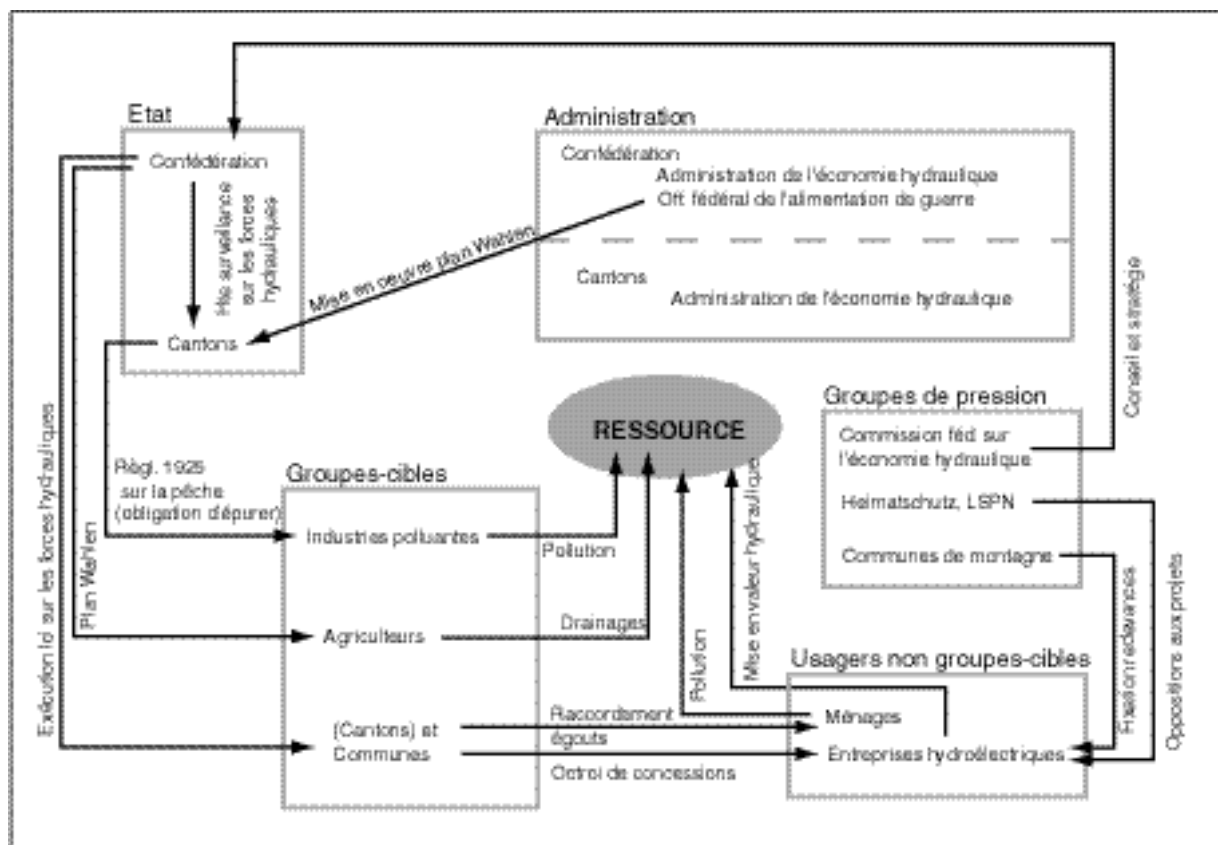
Etat

Confédération

Hte surveillance sur les forces hydrauliques

Cantons

Administration

Confédération
Administration de l'économie hydraulique
Off. fédéral de l'alimentation de guerre

Cantons
Administration de l'économie hydraulique

Mise en oeuvre plan Wahlen

Conseil et stratégie

RESSOURCE

Groupes de pression

Commission féd. sur l'économie hydraulique

Heimatschutz, LSPN

Communes de montagne

Règl. 1925 sur la pêche (obligation d'épurer)

Groupes-cibles

Industries polluantes

Pollution

Plan Wahlen

Agriculteurs

Drainages

Exécution loi sur les forces hydrauliques

(Cantons) et Communes

Raccordement égouts

Octroi de concessions

Pollution

Mise en valeur hydraulique

Usagers non groupes-cibles

Ménages

Entreprises hydroélectriques

Hausse redevances

Oppositions aux projets